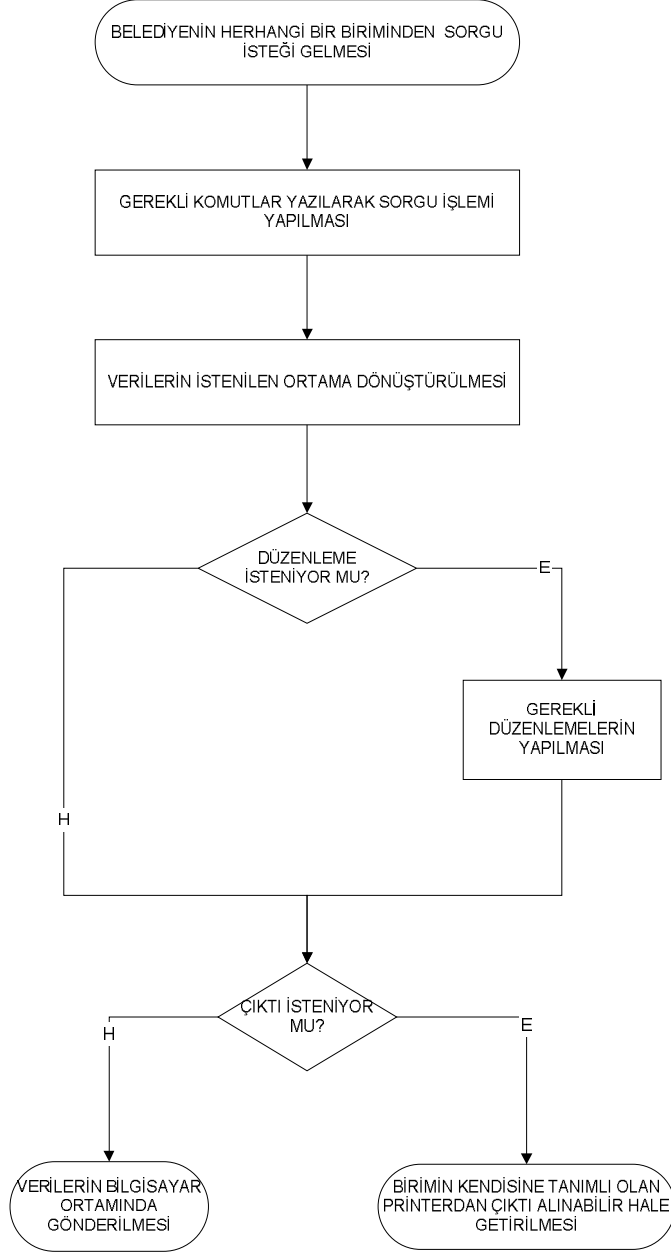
BELEDİYENİN HERHANGİ BİR BİRİMİNDEN SORGU İSTEĞİ GELMESİ

GEREKLİ KOMUTLAR YAZILARAK SORGU İŞLEMİ YAPILMASI

VERİLERİN İSTENİLEN ORTAMA DÖNÜŞTÜRÜLMESİ

DÜZENLEME İSTENİYOR MU?

E

GEREKLİ DÜZENLEMELERİN YAPILMASI

H

ÇIKTI İSTENİYOR MU?

H

E

VERİLERİN BİLGİSAYAR ORTAMINDA GÖNDERİLMESİ

BİRİMİN KENDİSİNE TANIMLI OLAN PRİNTERDAN ÇIKTI ALINABİLİR HALE GETİRİLMESİ